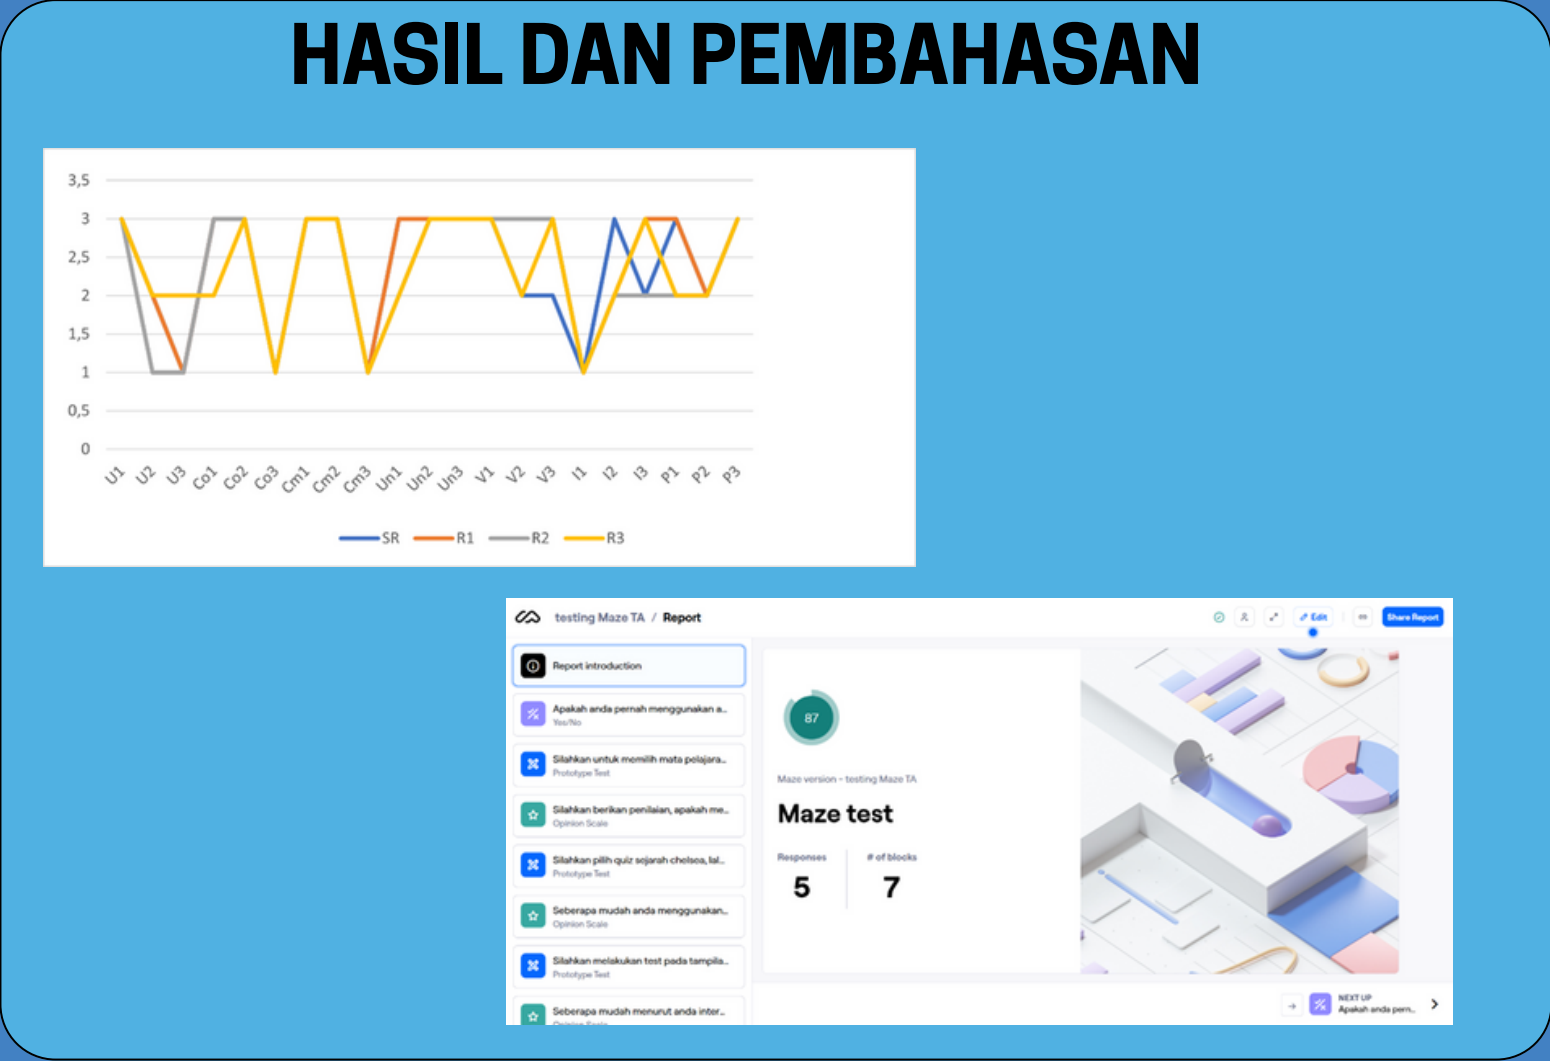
HASIL DAN PEMBAHASAN

3,5
3
2,5
2
1,5
1
0,5
0

U1 U2 U3 Co1 Co2 Co3 Cm1 Cm2 Cm3 Un1 Un2 Un3 V1 V2 V3 I1 I2 I3 P1 P2 P3

SR R1 R2 R3

testing Maze TA / Report

Edit Share Report

Report introduction

Apakah anda pernah menggunakan a...
Yes/No

Silahkan untuk memilih mata pelajara...
Prototype Test

Silahkan berikan penilaian, apakah me...
Opinion Scale

Silahkan pilih quiz sejarah chelsea, lal...
Prototype Test

Seberapa mudah anda menggunakan...
Opinion Scale

Silahkan melakukan test pada tampila...
Prototype Test

Seberapa mudah menurut anda inter...
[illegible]

87

Maze version - testing Maze TA

Maze test

Responses
5

# of blocks
7

NEXT UP
Apakah anda pern...